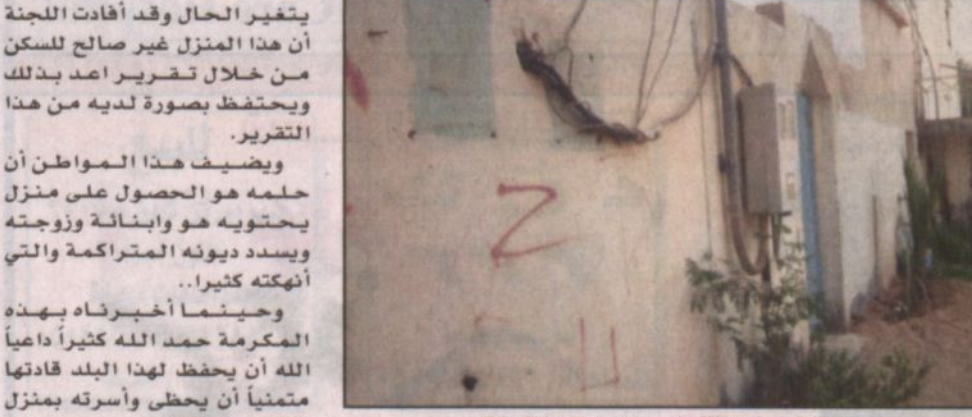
يتغير الحال وقد أفادت اللجنة أن هذا المنزل غير صالح للسكن من خلال تقرير اعد بذلك ويحتفظ بصورة لديه من هذا التقرير.

ويضيف هذا المواطن أن حلمه هو الحصول على منزل يحتويه هو وابنائة وزوجته ويسدد ديونه المتراكمة والتي أنهكته كثيرا..

وحينما أخبرناه بهذه المكرمة حمد الله كثيراً داعياً الله أن يحفظ لهذا البلد قادتها متمنياً أن يحظى وأسرته بمنزل

Z
لا